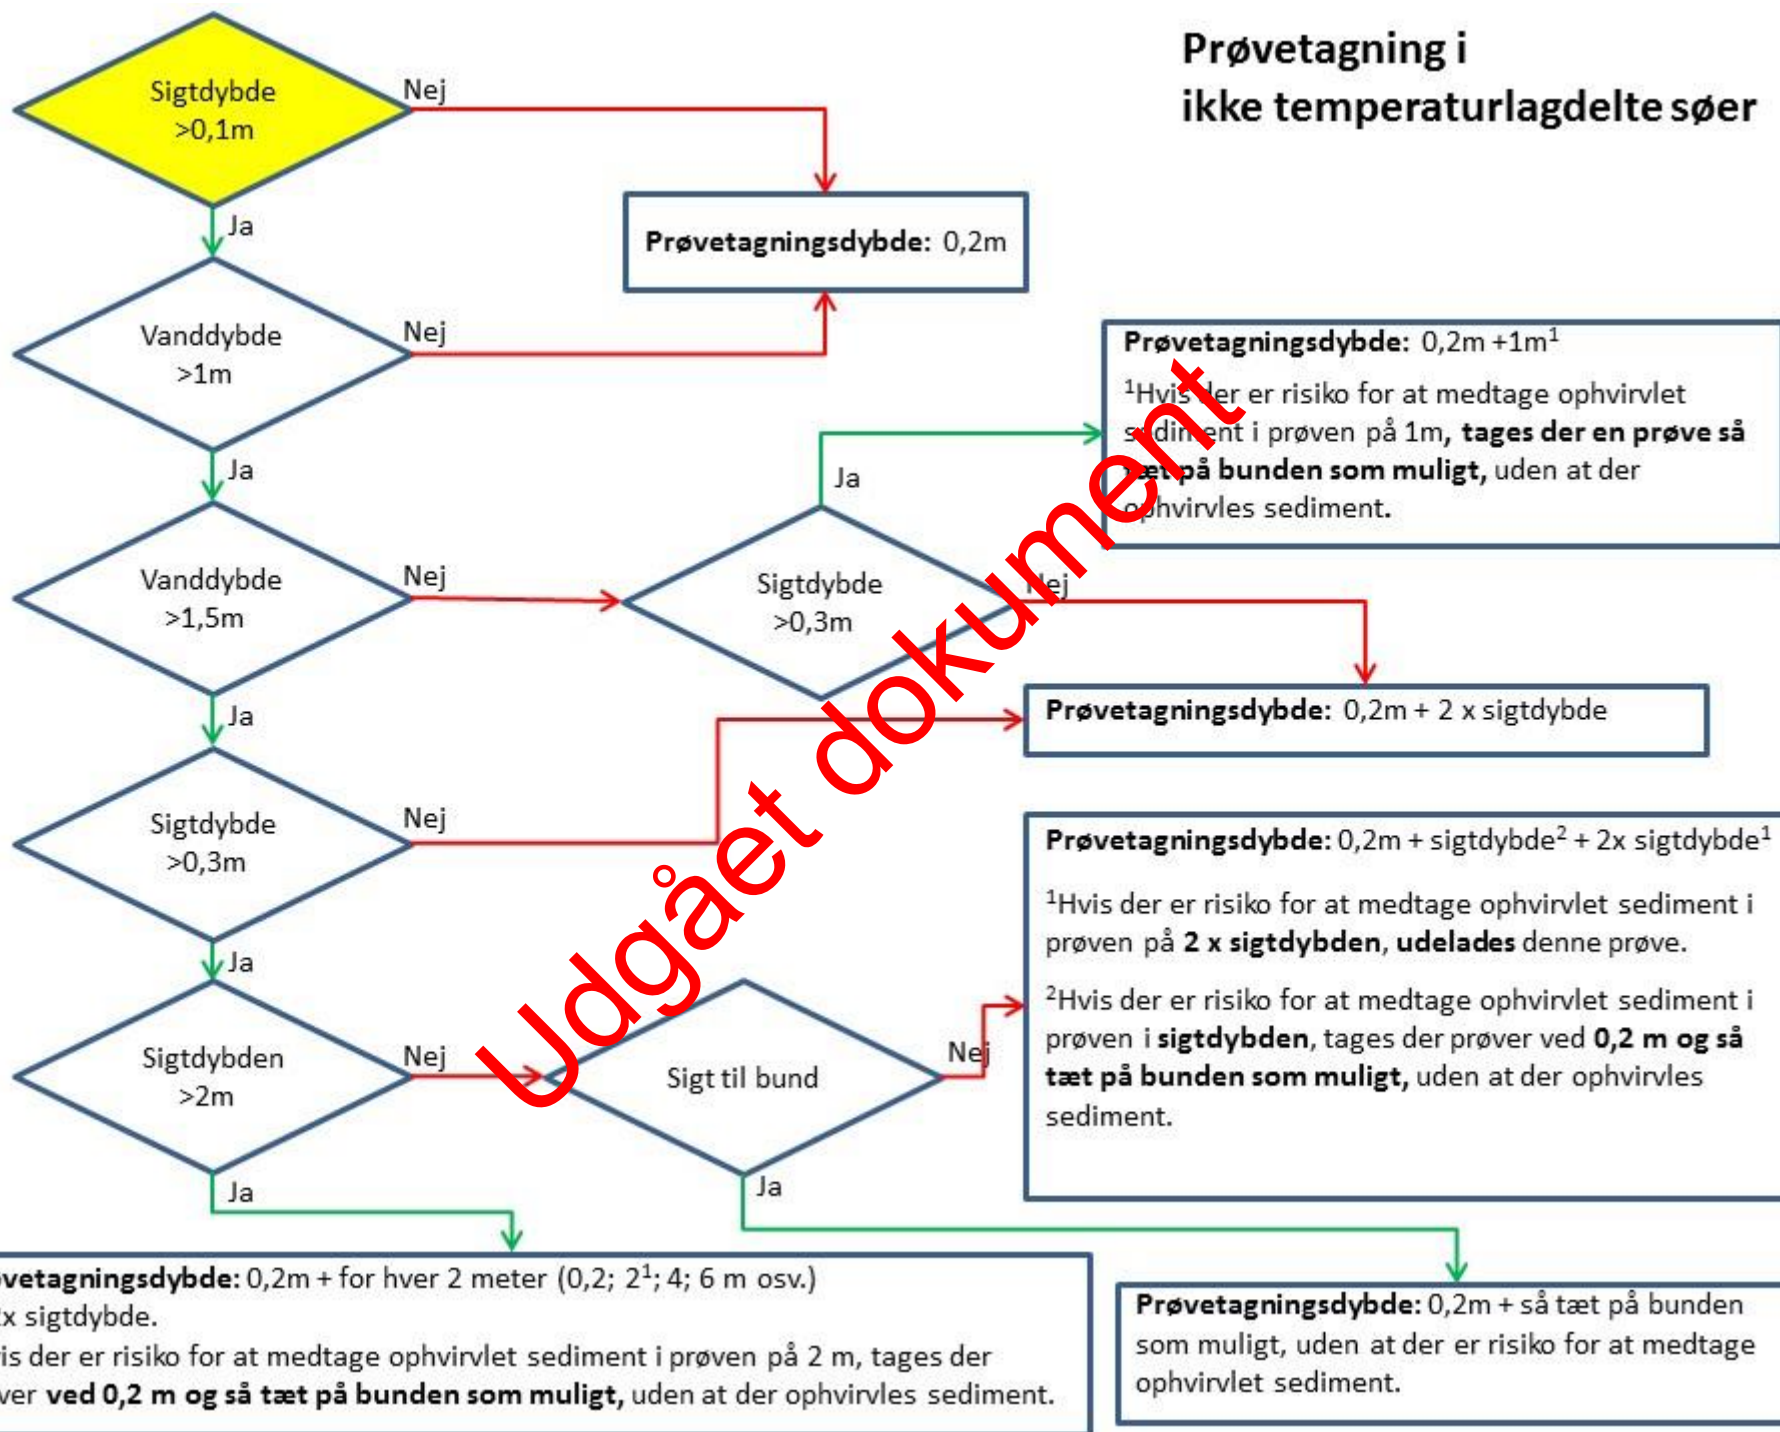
Prøvetagning i ikke temperaturlagdelte søer

Sigtdybde >0,1m

Nej

Ja

**Prøvetagningsdybde:** 0,2m

Vanddybde >1m

Nej

Ja

**Prøvetagningsdybde:** 0,2m +1m$^1$

$^1$Hvis der er risiko for at medtage ophvirvlet sediment i prøven på 1m, **tages der en prøve så tæt på bunden som muligt,** uden at der ophvirvles sediment.

Ja

Vanddybde >1,5m

Nej

Sigtdybde >0,3m

Nej

Ja

**Prøvetagningsdybde:** 0,2m + 2 x sigtdybde

Sigtdybde >0,3m

Nej

Ja

**Prøvetagningsdybde:** 0,2m + sigtdybde$^2$ + 2x sigtdybde$^1$

$^1$Hvis der er risiko for at medtage ophvirvlet sediment i prøven på **2 x sigtdybden**, **udelades** denne prøve.

$^2$Hvis der er risiko for at medtage ophvirvlet sediment i prøven i **sigtdybden**, tages der prøver ved **0,2 m og så tæt på bunden som muligt,** uden at der ophvirvles sediment.

Sigtdybden >2m

Nej

Sigt til bund

Nej

Ja

Ja

**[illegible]vetagningsdybde:** 0,2m + for hver 2 meter (0,2; 2$^1$; 4; 6 m osv.) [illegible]x sigtdybde.
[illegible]is der er risiko for at medtage ophvirvlet sediment i prøven på 2 m, tages der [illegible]ver **ved 0,2 m og så tæt på bunden som muligt,** uden at der ophvirvles sediment.

**Prøvetagningsdybde:** 0,2m + så tæt på bunden som muligt, uden at der er risiko for at medtage ophvirvlet sediment.

Udgået dokument